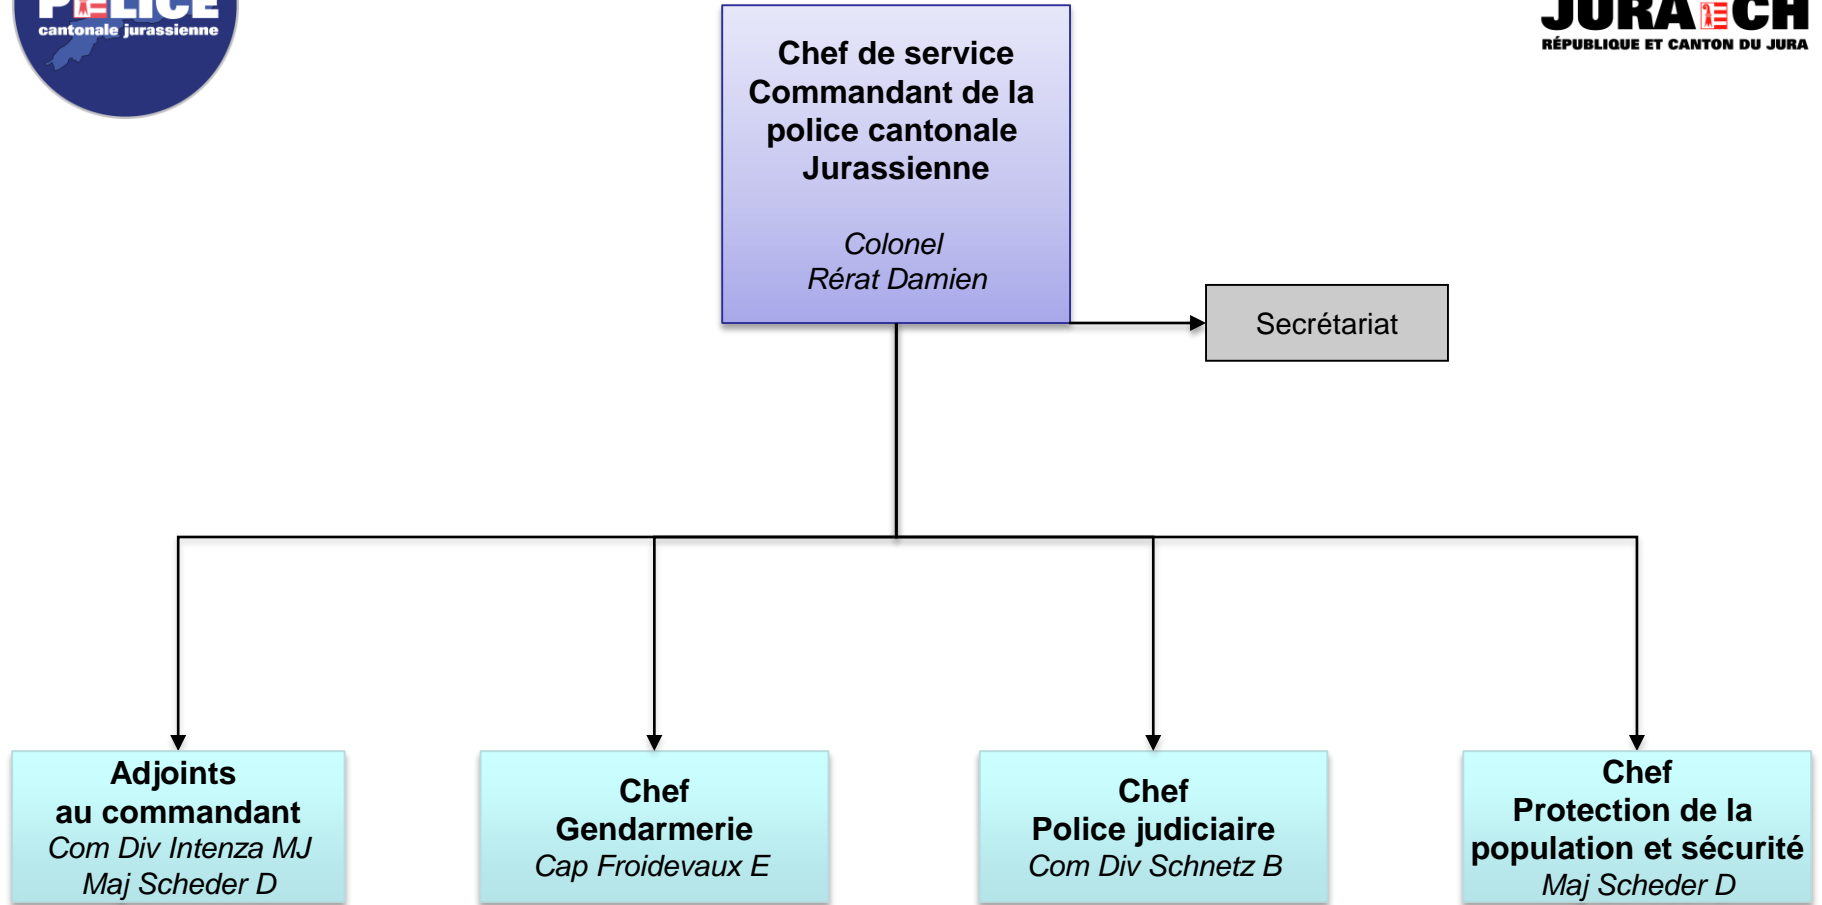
POLICE
cantonale jurassienne

JURA CH
RÉPUBLIQUE ET CANTON DU JURA

Chef de service
Commandant de la police cantonale Jurassienne

Colonel
Rérat Damien

Secrétariat

Adjoints au commandant
Com Div Intenza MJ
Maj Scheder D

Chef
Gendarmerie
Cap Froidevaux E

Chef
Police judiciaire
Com Div Schnetz B

Chef
Protection de la population et sécurité
Maj Scheder D